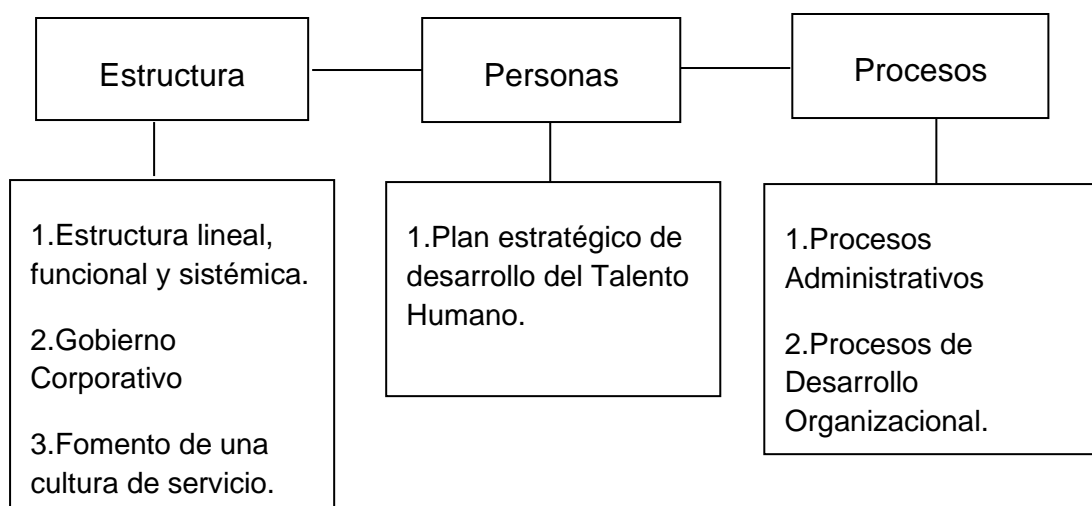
Estructura

Personas

Procesos

1.Estructura lineal, funcional y sistémica.

2.Gobierno Corporativo

3.Fomento de una cultura de servicio.

1.Plan estratégico de desarrollo del Talento Humano.

1.Procesos Administrativos

2.Procesos de Desarrollo Organizacional.